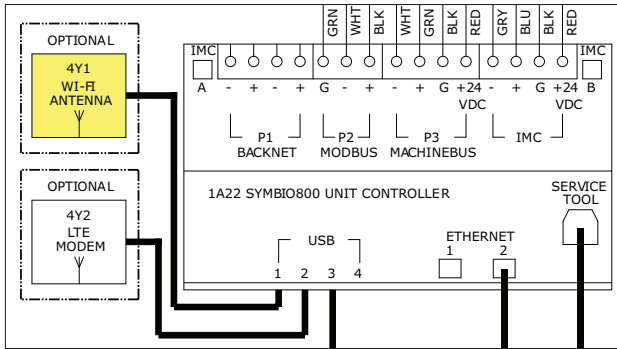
OPTIONAL

4Y1
WI-FI
ANTENNA

OPTIONAL

4Y2
LTE
MODEM

GRN WHT BLK WHT GRN BLK RED GRY BLU BLK RED

IMC
A
- + - + G - + - + G +24 VDC - + G +24 VDC
IMC
B

P1
BACKNET

P2
MODBUS

P3
MACHINEBUS

IMC

1A22 SYMBIO800 UNIT CONTROLLER

SERVICE
TOOL

USB
1 2 3 4

ETHERNET
1 2